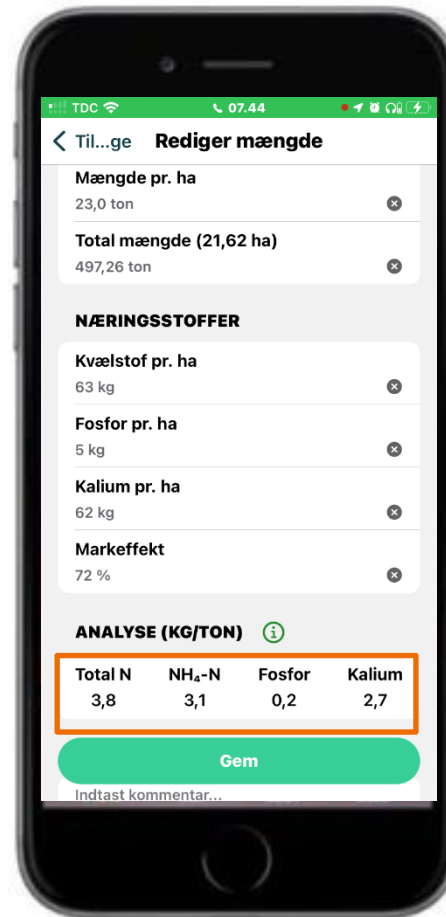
TDC 07.44

Til...ge Rediger mængde

Mængde pr. ha
23,0 ton

Total mængde (21,62 ha)
497,26 ton

NÆRINGSSTOFFER

Kvælstof pr. ha
63 kg

Fosfor pr. ha
5 kg

Kalium pr. ha
62 kg

Markeffekt
72 %

ANALYSE (KG/TON)

| Total N | $NH_4$-N | Fosfor | Kalium |
|---|---|---|---|
| 3,8 | 3,1 | 0,2 | 2,7 |

Gem

Indtast kommentar...